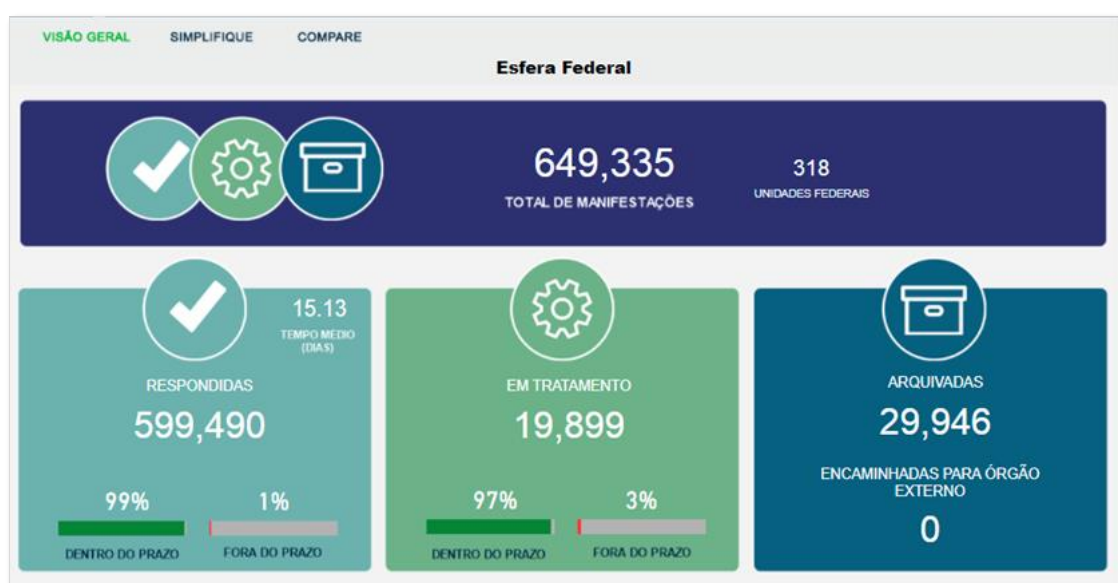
VISÃO GERAL SIMPLIFIQUE COMPARE

Esfera Federal

649,335
TOTAL DE MANIFESTAÇÕES

318
UNIDADES FEDERAIS

15.13
TEMPO MEDIO (DIAS)

RESPONDIDAS
599,490

99% 1%
DENTRO DO PRAZO FORA DO PRAZO

EM TRATAMENTO
19,899

97% 3%
DENTRO DO PRAZO FORA DO PRAZO

ARQUIVADAS
29,946

ENCAMINHADAS PARA ÓRGÃO EXTERNO
0